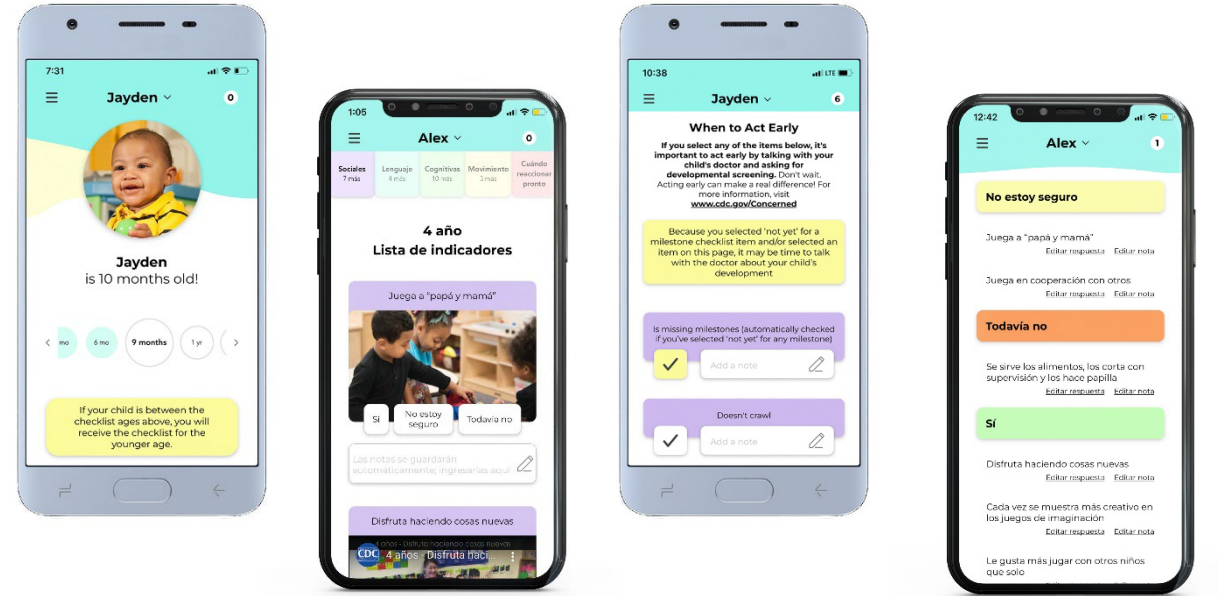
7:31

Jayden

0

Jayden
is 10 months old!

mo
6 mo
9 months
1 yr

If your child is between the checklist ages above, you will receive the checklist for the younger age.

1:05

Alex

0

| Sociales 7 más | Lenguaje 4 más | Cognitivas 10 más | Movimiento 3 más | Cuándo reaccionar pronto |
|---|---|---|---|---|

4 año
Lista de indicadores

Juega a "papá y mamá"

Sí
No estoy seguro
Todavía no

Las notas se guardarán automáticamente, ingresarlas aquí

Disfruta haciendo cosas nuevas

4 años - Disfruta haci...

10:38

LTE

Jayden

6

When to Act Early

If you select any of the items below, it's important to act early by talking with your child's doctor and asking for developmental screening. Don't wait. Acting early can make a real difference! For more information, visit www.cdc.gov/Concerned

Because you selected 'not yet' for a milestone checklist item and/or selected an item on this page, it may be time to talk with the doctor about your child's development

Is missing milestones (automatically checked if you've selected 'not yet' for any milestone)

Add a note

Doesn't crawl

Add a note

12:42

Alex

1

No estoy seguro

Juega a "papá y mamá"
Editar respuesta Editar nota

Juega en cooperación con otros
Editar respuesta Editar nota

Todavía no

Se sirve los alimentos, los corta con supervisión y los hace papilla
Editar respuesta Editar nota

Sí

Disfruta haciendo cosas nuevas
Editar respuesta Editar nota

Cada vez se muestra más creativo en los juegos de imaginación
Editar respuesta Editar nota

Le gusta más jugar con otros niños que solo